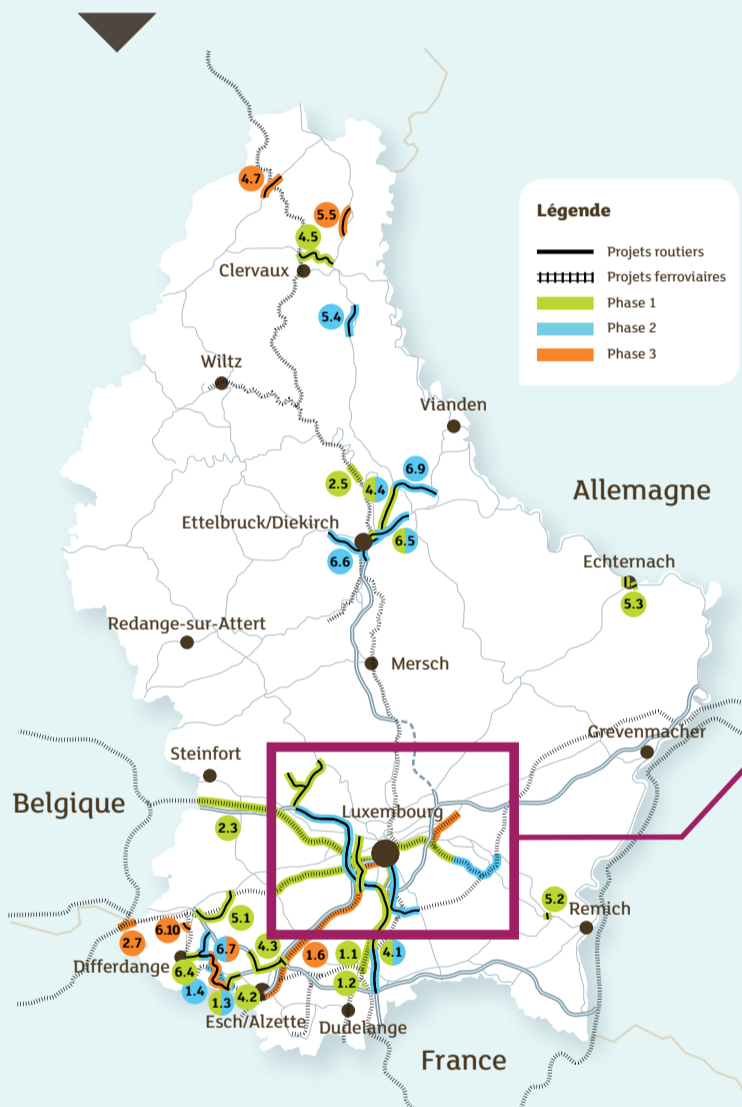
Légende
Projets routiers
Projets ferroviaires
Phase 1
Phase 2
Phase 3

4.7
5.5
4.5
Clervaux
5.4
Wiltz
Vianden
6.9
2.5
4.4
Allemagne
Ettelbruck/Diekirch
6.5
6.6
Echternach
5.3
Redange-sur-Attert
Mersch
Grevenmacher
Steinfort
Belgique
Luxembourg
2.3
5.2
Remich
5.1
6.10
2.7
6.7
4.3
1.6
1.1
4.1
Differdange
6.4
1.4
1.3
4.2
1.2
Esch/Alzette
Dudelange
France